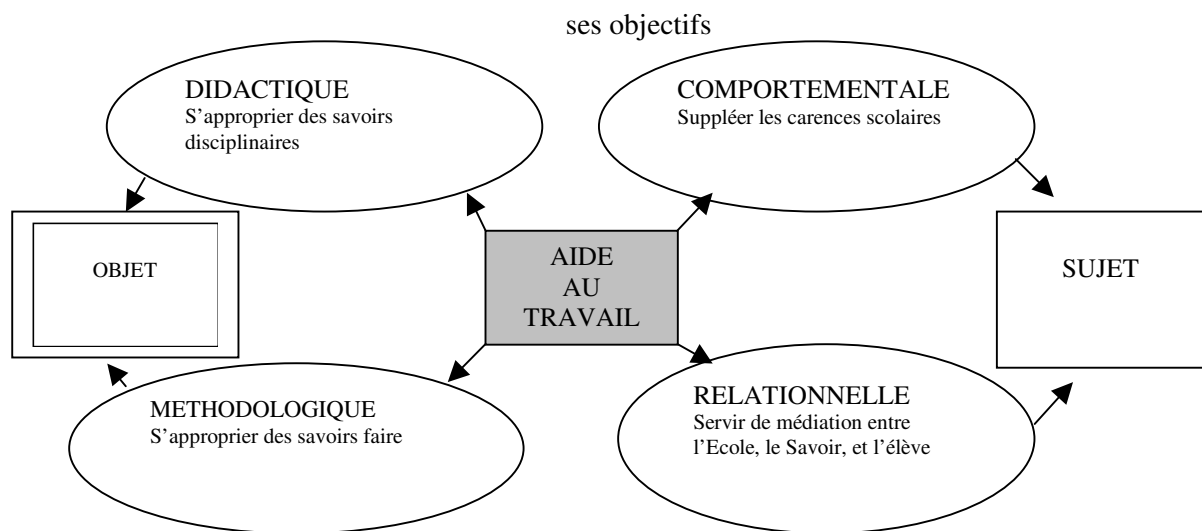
ses objectifs

DIDACTIQUE
S'approprier des savoirs disciplinaires

COMPORTEMENTALE
Suppléer les carences scolaires

OBJET

AIDE AU TRAVAIL

SUJET

METHODOLOGIQUE
S'approprier des savoirs faire

RELATIONNELLE
Servir de médiation entre l'Ecole, le Savoir, et l'élève